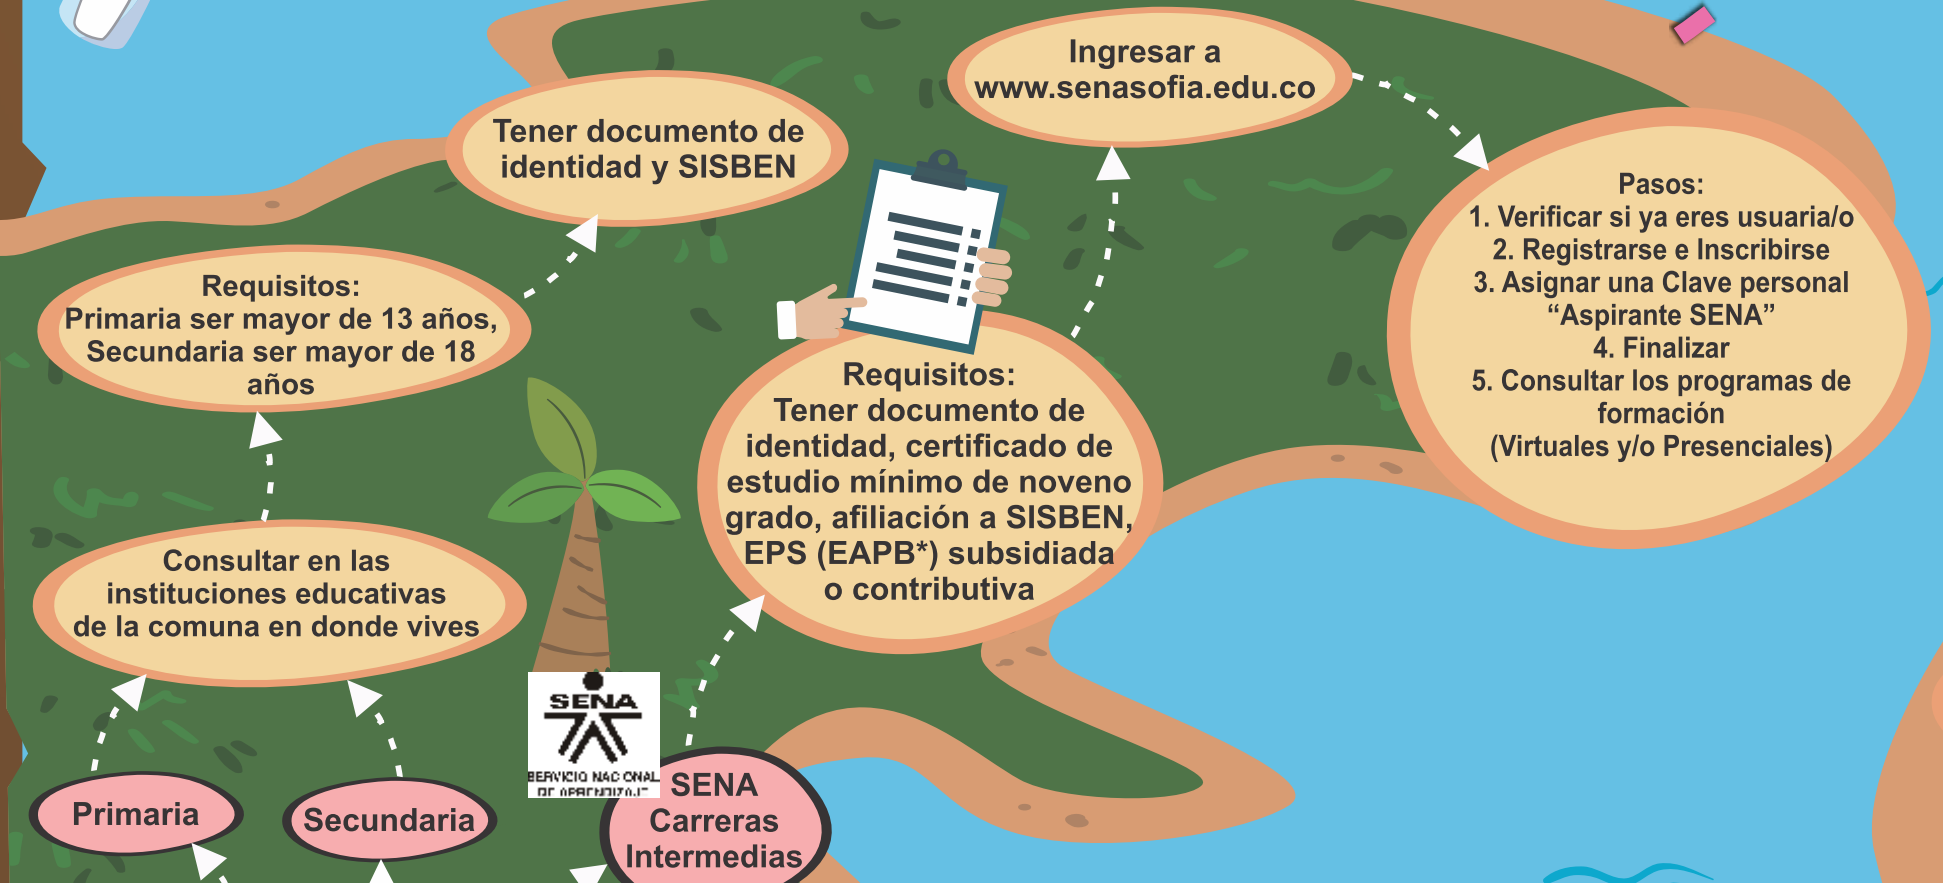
Ingresar a www.senasofia.edu.co

Tener documento de identidad y SISBEN

Pasos:
1. Verificar si ya eres usuaria/o
2. Registrarse e Inscribirse
3. Asignar una Clave personal "Aspirante SENA"
4. Finalizar
5. Consultar los programas de formación
(Virtuales y/o Presenciales)

Requisitos:
Primaria ser mayor de 13 años,
Secundaria ser mayor de 18 años

Requisitos:
Tener documento de identidad, certificado de estudio mínimo de noveno grado, afiliación a SISBEN, EPS (EAPB*) subsidiada o contributiva

Consultar en las instituciones educativas de la comuna en donde vives

SENA
SERVICIO NACIONAL DE APRENDIZAJE

Primaria

Secundaria

SENA Carreras Intermedias